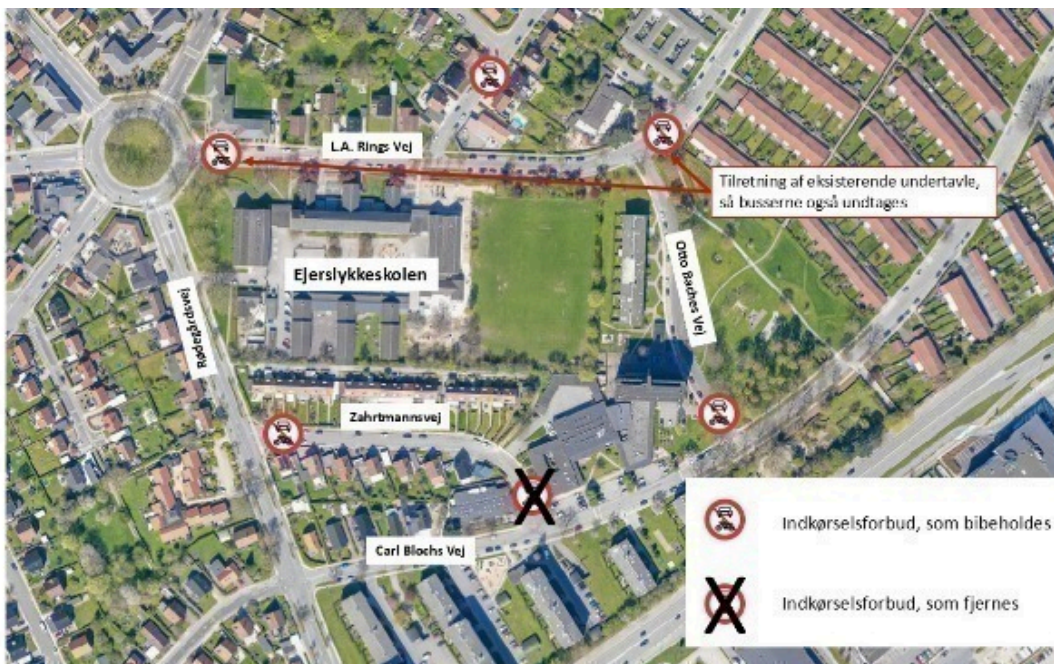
L.A. Rings Vej

Tilretning af eksisterende undertavle, så busserne også undtages

Ejerslykkeskolen

Otto Baches Vej

Rødegårdsvej

Zahrtmannsvej

Carl Blochs Vej

Indkørselsforbud, som bibeholdes

Indkørselsforbud, som fjernes